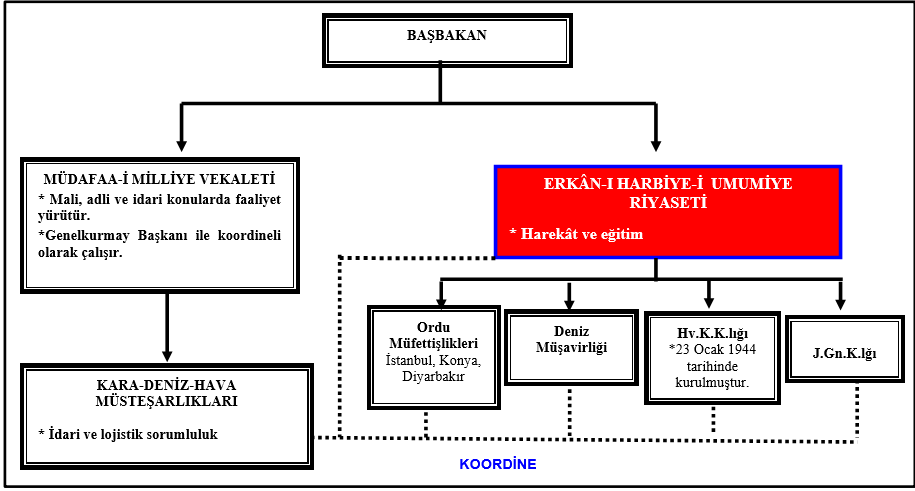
BAŞBAKAN

MÜDAFAA-İ MİLLİYE VEKALETİ

* Mali, adli ve idari konularda faaliyet yürütür.

*Genelkurmay Başkanı ile koordineli olarak çalışır.

ERKÂN-I HARBİYE-İ UMUMİYE RİYASETİ

* Harekât ve eğitim

Ordu Müfettişlikleri
İstanbul, Konya, Diyarbakır

Deniz Müşavirliği

Hv.K.K.lığı
*23 Ocak 1944 tarihinde kurulmuştur.

J.Gn.K.lğı

KARA-DENİZ-HAVA MÜSTEŞARLIKLARI

* İdari ve lojistik sorumluluk

KOORDİNE